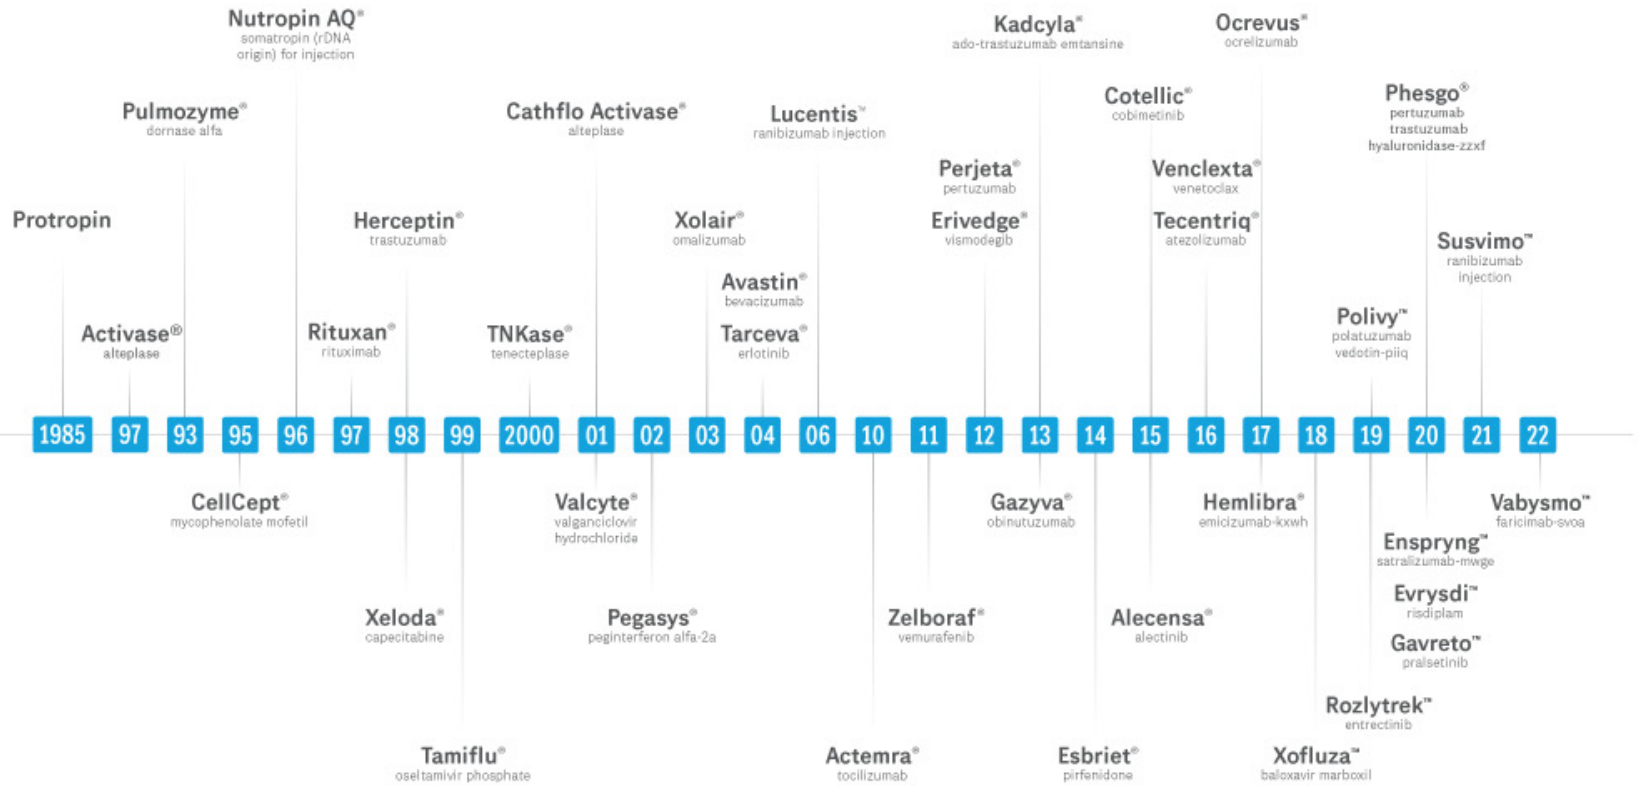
Nutropin AQ®
somatropin (rDNA origin) for injection

Pulmozyme®
dornase alfa

Cathflo Activase®
alteplase

Lucentis™
ranibizumab injection

Kadcyla®
ado-trastuzumab emtansine

Ocrevus®
ocrelizumab

Cotellic®
cobimetinib

Phesgo®
pertuzumab trastuzumab hyaluronidase-zzxf

Perjeta®
pertuzumab

Venclexta®
venetoclax

Protropin

Herceptin®
trastuzumab

Xolair®
omalizumab

Erivedge®
vismodegib

Tecentriq®
atezolizumab

Susvimo™
ranibizumab injection

Avastin®
bevacizumab

Activase®
alteplase

Rituxan®
rituximab

TNKase®
tenecteplase

Tarceva®
erlotinib

Polivy™
polatuzumab vedotin-piiq

1985 97 93 95 96 97 98 99 2000 01 02 03 04 06 10 11 12 13 14 15 16 17 18 19 20 21 22

CellCept®
mycophenolate mofetil

Valcyte®
valganciclovir hydrochloride

Gazyva®
obinutuzumab

Hemlibra®
emicizumab-kxwh

Vabysmo™
faricimab-svoa

Ensprying™
satralizumab-mwge

Xeloda®
capecitabine

Pegasys®
peginterferon alfa-2a

Zelboraf®
vemurafenib

Alecensa®
alectinib

Evrysdi™
risdiplam

Gavreto™
pralsetinib

Rozlytrek™
entrectinib

Tamiflu®
oseltamivir phosphate

Actemra®
tocilizumab

Esbriet®
pirfenidone

Xofluza™
baloxavir marboxil